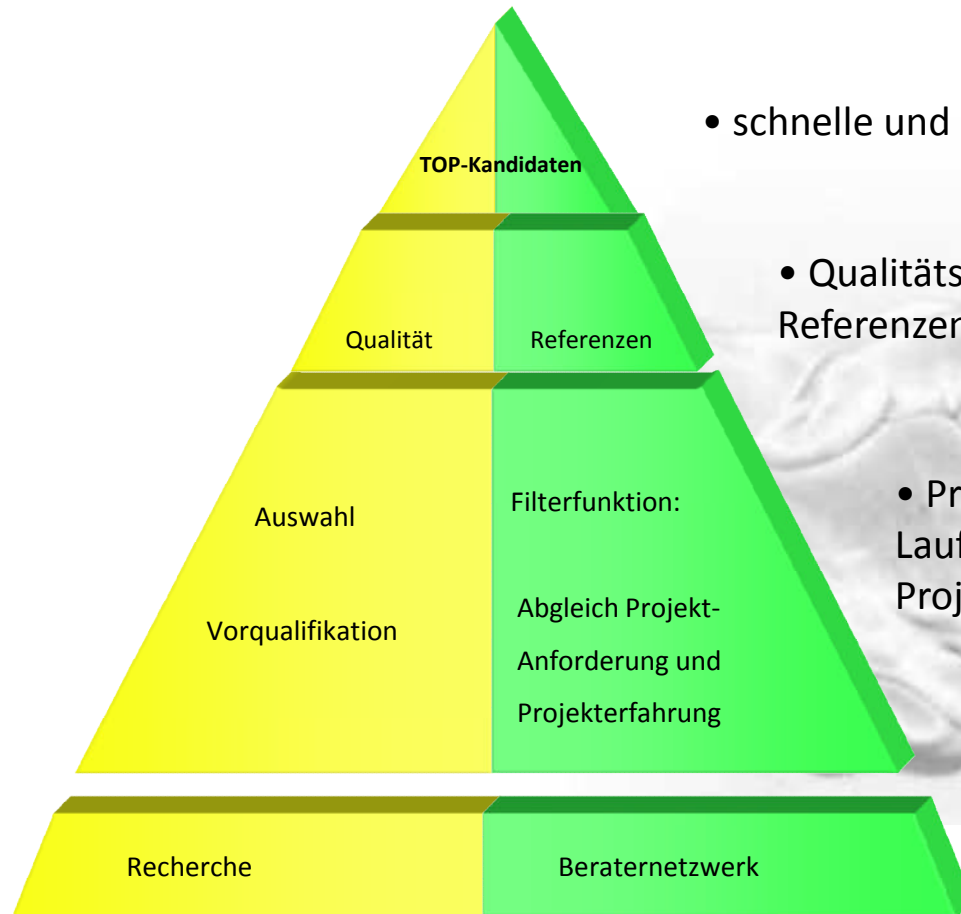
TOP-Kandidaten

Qualität

Referenzen

Auswahl

Vorqualifikation

Filterfunktion:

Abgleich Projekt-Anforderung und Projekterfahrung

Recherche

Beraternetzwerk

• schnelle und

• Qualitäts
Referenzen

• Pr
Lauf
Proj